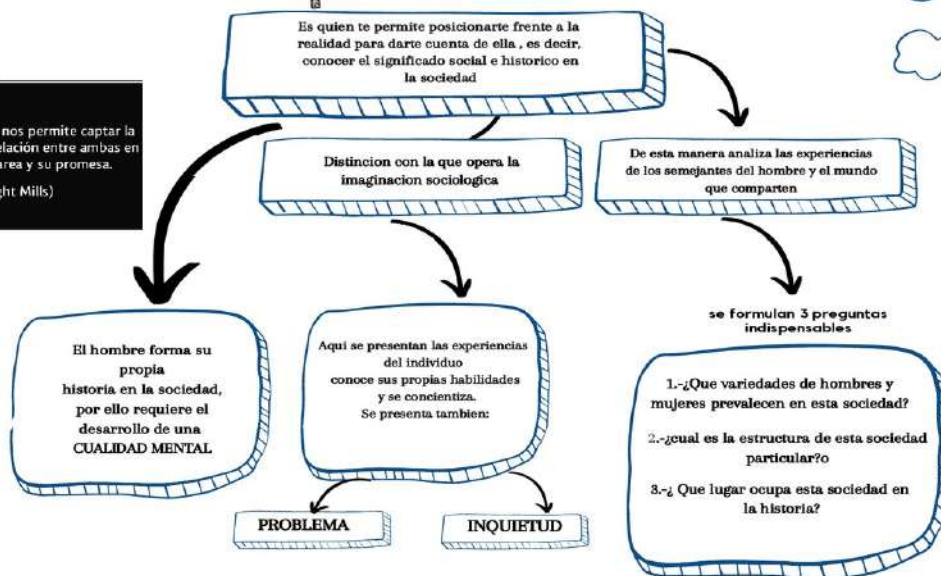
la

Es quien te permite posicionarte frente a la realidad para darte cuenta de ella , es decir, conocer el significado social e historico en la sociedad

nos permite captar la relación entre ambas en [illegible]area y su promesa.

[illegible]ght Mills)

Distincion con la que opera la imaginacion sociologica

De esta manera analiza las experiencias de los semejantes del hombre y el mundo que comparten

se formulan 3 preguntas indispensables

El hombre forma su propia historia en la sociedad, por ello requiere el desarrollo de una CUALIDAD MENTAL

Aqui se presentan las experiencias del individuo conoce sus propias habilidades y se concientiza. Se presenta tambien:

1.-¿Que variedades de hombres y mujeres prevalecen en esta sociedad?

2.-¿cual es la estructura de esta sociedad particular?o

3.-¿ Que lugar ocupa esta sociedad en la historia?

PROBLEMA

INQUIETUD